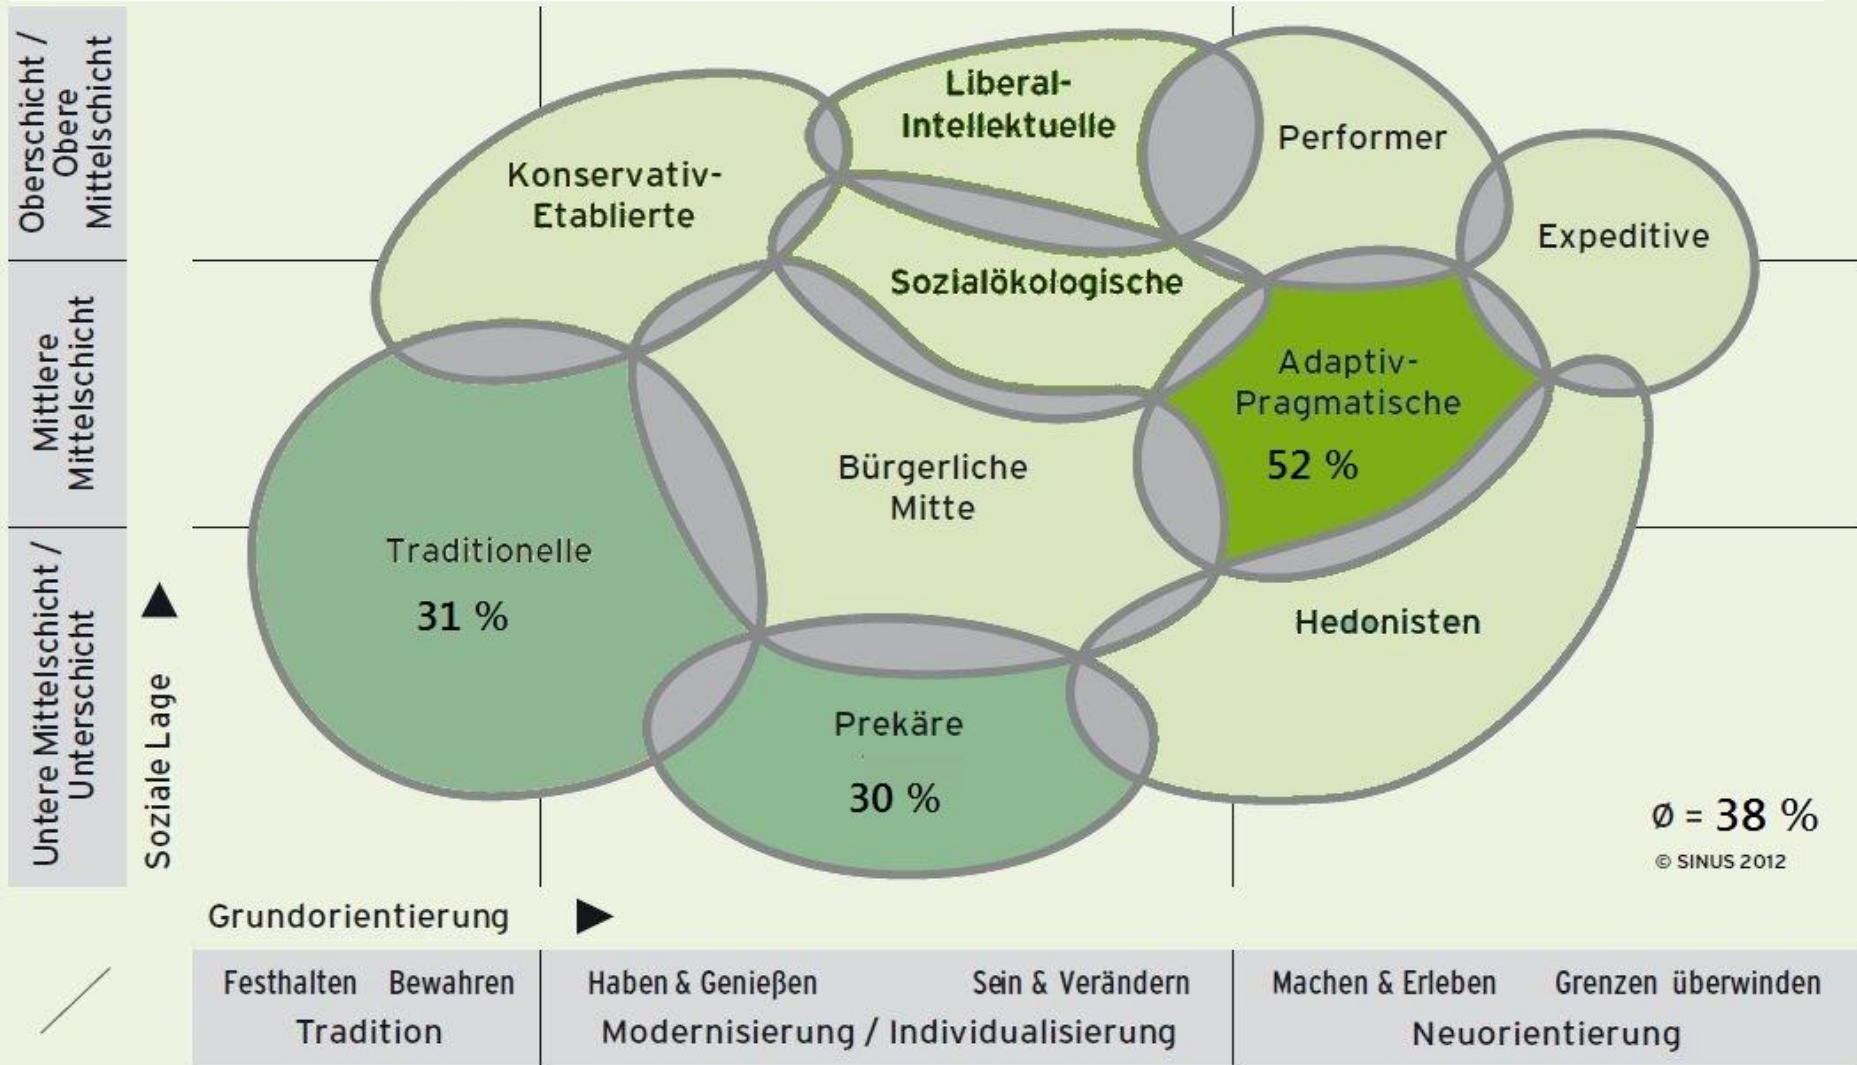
Oberschicht / Obere Mittelschicht

Mittlere Mittelschicht

Untere Mittelschicht / Unterschicht

Soziale Lage

Liberal-Intellektuelle

Performer

Konservativ-Etablierte

Expeditive

Sozialökologische

Adaptiv-Pragmatische

52 %

Bürgerliche Mitte

Traditionelle

31 %

Hedonisten

Prekäre

30 %

Ø = 38 %

© SINUS 2012

Grundorientierung

| Festhalten Bewahren | Haben & Genießen Sein & Verändern | Machen & Erleben Grenzen überwinden |
|---|---|---|
| Tradition | Modernisierung / Individualisierung | Neuorientierung |